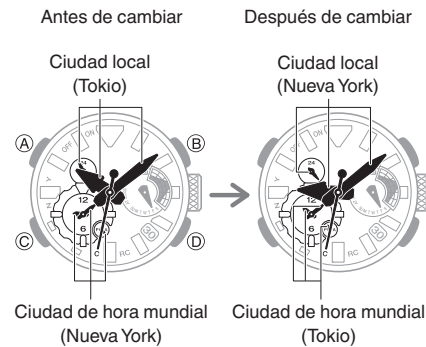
Antes de cambiar

Ciudad local
(Tokio)

Ⓐ
Ⓑ
Ⓒ
Ⓓ

OFF
ON
24
12
6
C
RC

Ciudad de hora mundial
(Nueva York)

Después de cambiar

Ciudad local
(Nueva York)

OFF
ON
24
12
6
C
RC

Ciudad de hora mundial
(Tokio)